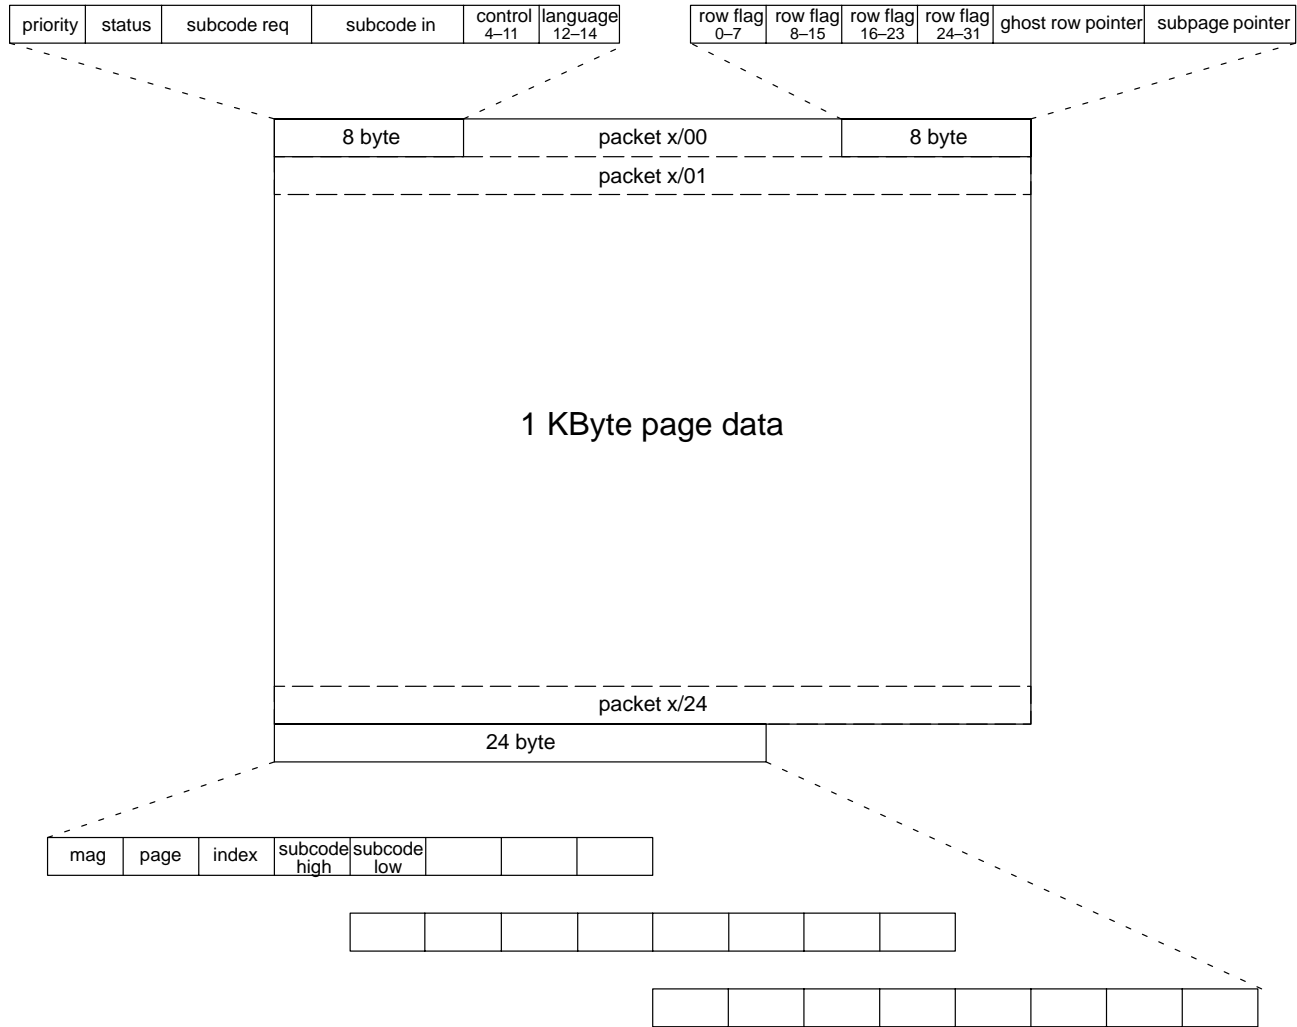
| priority | status | subcode req | subcode in | control 4–11 | language 12–14 |
|---|---|---|---|---|---|

| row flag 0–7 | row flag 8–15 | row flag 16–23 | row flag 24–31 | ghost row pointer | subpage pointer |
|---|---|---|---|---|---|

8 byte

packet x/00

8 byte

packet x/01

1 KByte page data

packet x/24

24 byte

| mag | page | index | subcode high | subcode low | | | |
|---|---|---|---|---|---|---|---|